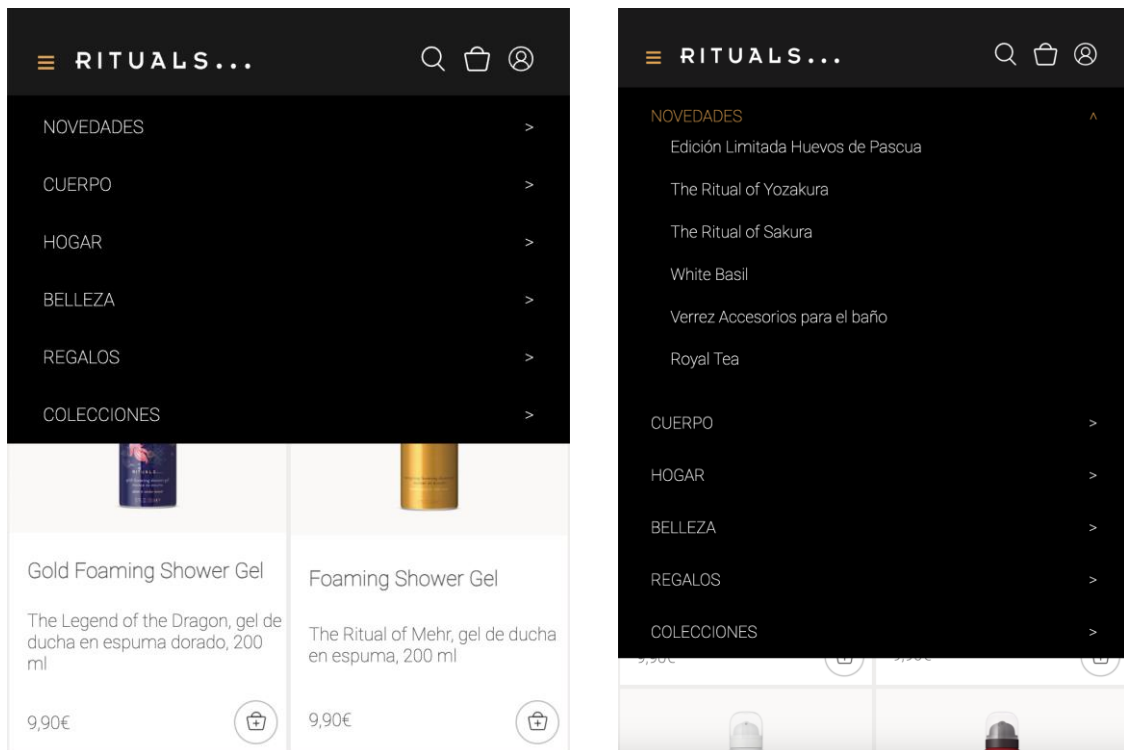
RITUALS...

NOVEDADES >

CUERPO >

HOGAR >

BELLEZA >

REGALOS >

COLECCIONES >

Gold Foaming Shower Gel

The Legend of the Dragon, gel de ducha en espuma dorado, 200 ml

9,90€

Foaming Shower Gel

The Ritual of Mehr, gel de ducha en espuma, 200 ml

9,90€

RITUALS...

NOVEDADES ^

Edición Limitada Huevos de Pascua

The Ritual of Yozakura

The Ritual of Sakura

White Basil

Verrez Accesorios para el baño

Royal Tea

CUERPO >

HOGAR >

BELLEZA >

REGALOS >

COLECCIONES >